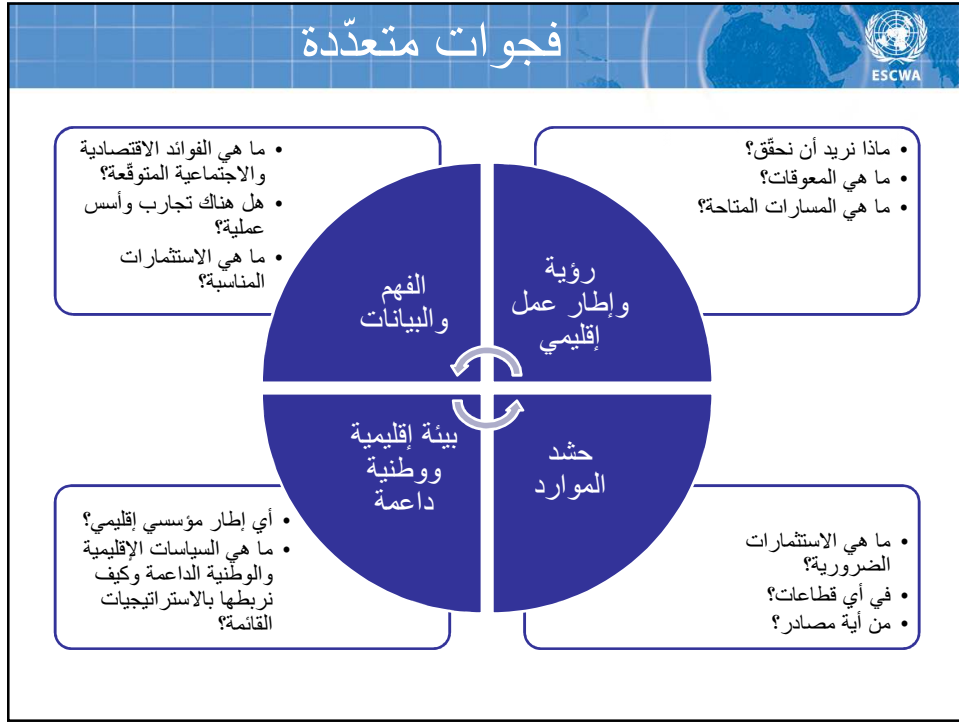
فجوات متعدّدة

ESCWA

- ماذا نريد أن نحقّق؟
- ما هي المعوقات؟
- ما هي المسارات المتاحة؟

- ما هي الفوائد الاقتصادية والاجتماعية المتوقّعة؟
- هل هناك تجارب وأسس عملية؟
- ما هي الاستثمارات المناسبة؟

رؤية وإطار عمل إقليمي

الفهم والبيانات

بيئة إقليمية ووطنية داعمة

حشد الموارد

- أي إطار مؤسسي إقليمي؟
- ما هي السياسات الإقليمية والوطنية الداعمة وكيف نربطها بالاستراتيجيات القائمة؟

- ما هي الاستثمارات الضرورية؟
- في أي قطاعات؟
- من أية مصادر؟